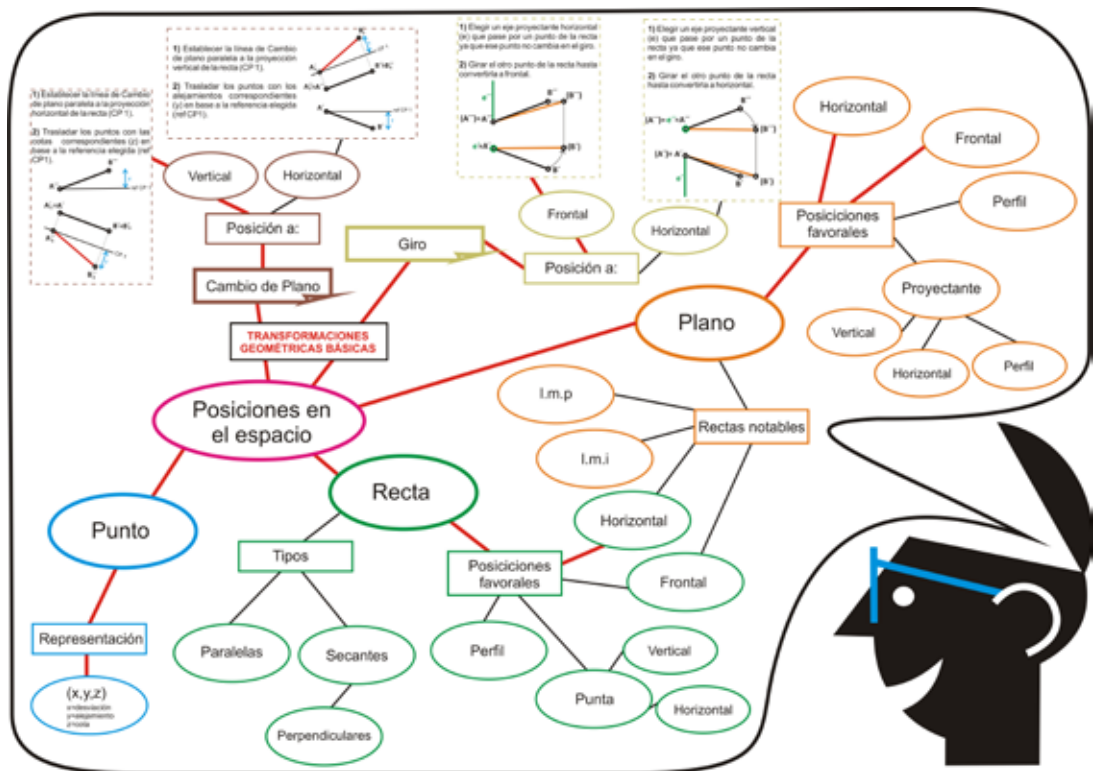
1) Establecer la linea de Cambio de plano paralela a la proyección horizontal de la recta (CP 1).

2) Trasladar los puntos con las cotas correspondientes (z) en base a la referencia elegida (ref CP1).

1) Establecer la linea de Cambio de plano paralela a la proyección vertical de la recta (CP1).

2) Trasladar los puntos con los alejamientos correspondientes (y) en base a la referencia elegida (ref CP1).

1) Elegir un eje proyectante horizontal (e) que pase por un punto de la recta ya que ese punto no cambia en el giro.

2) Girar el otro punto de la recta hasta convertirla a frontal.

1) Elegir un eje proyectante vertical (e) que pase por un punto de la recta ya que ese punto no cambia en el giro.

2) Girar el otro punto de la recta hasta convertirla a horizontal.

Vertical

Horizontal

Posición a:

Cambio de Plano

TRANSFORMACIONES GEOMÉTRICAS BÁSICAS

Giro

Frontal

Horizontal

Posición a:

Horizontal

Frontal

Perfil

Posiciciones favorales

Proyectante

Vertical

Horizontal

Perfil

Plano

I.m.p

I.m.i

Rectas notables

Posiciones en el espacio

Recta

Punto

Tipos

Horizontal

Posiciciones favorales

Frontal

Representación

Paralelas

Secantes

Perfil

Vertical

Punta

Horizontal

(x,y,z)
x=desviación
y=alejamiento
z=cota

Perpendiculares